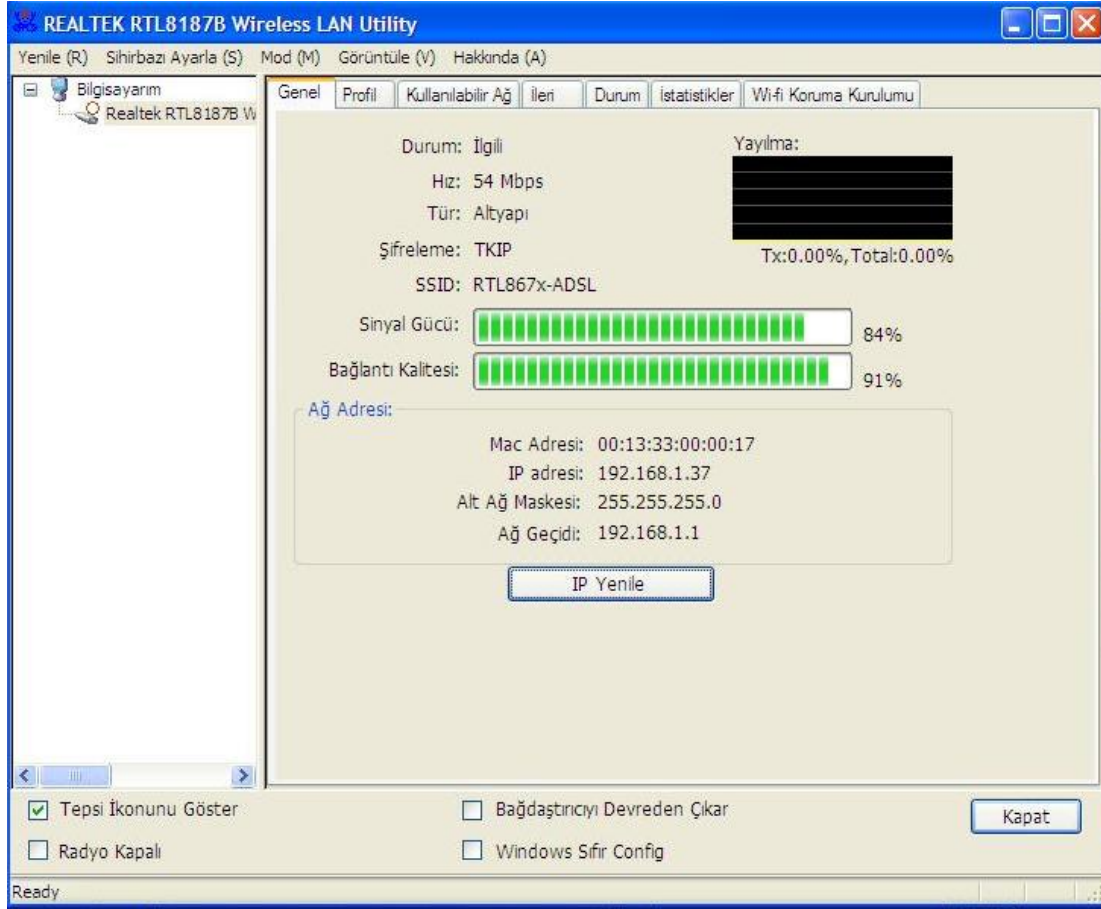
REALTEK RTL8187B Wireless LAN Utility

Yenile (R) Sihirbazı Ayarla (S) Mod (M) Görüntüle (V) Hakkında (A)

Bilgisayarım
Realtek RTL8187B W

Genel | Profil | Kullanılabilir Ağ | İleri | Durum | İstatistikler | Wi-fi Koruma Kurulumu

Durum: İlgili
Hız: 54 Mbps
Tür: Altyapı
Şifreleme: TKIP
SSID: RTL867x-ADSL

Yayılma:
Tx:0.00%, Total:0.00%

Sinyal Gücü: 84%
Bağlantı Kalitesi: 91%

Ağ Adresi:
Mac Adresi: 00:13:33:00:00:17
IP adresi: 192.168.1.37
Alt Ağ Maskesi: 255.255.255.0
Ağ Geçidi: 192.168.1.1

IP Yenile

Tepsi İkonunu Göster
Radyo Kapalı
Bağdaştırıcıyı Devreden Çıkar
Windows Sıfır Config
Kapat

Ready